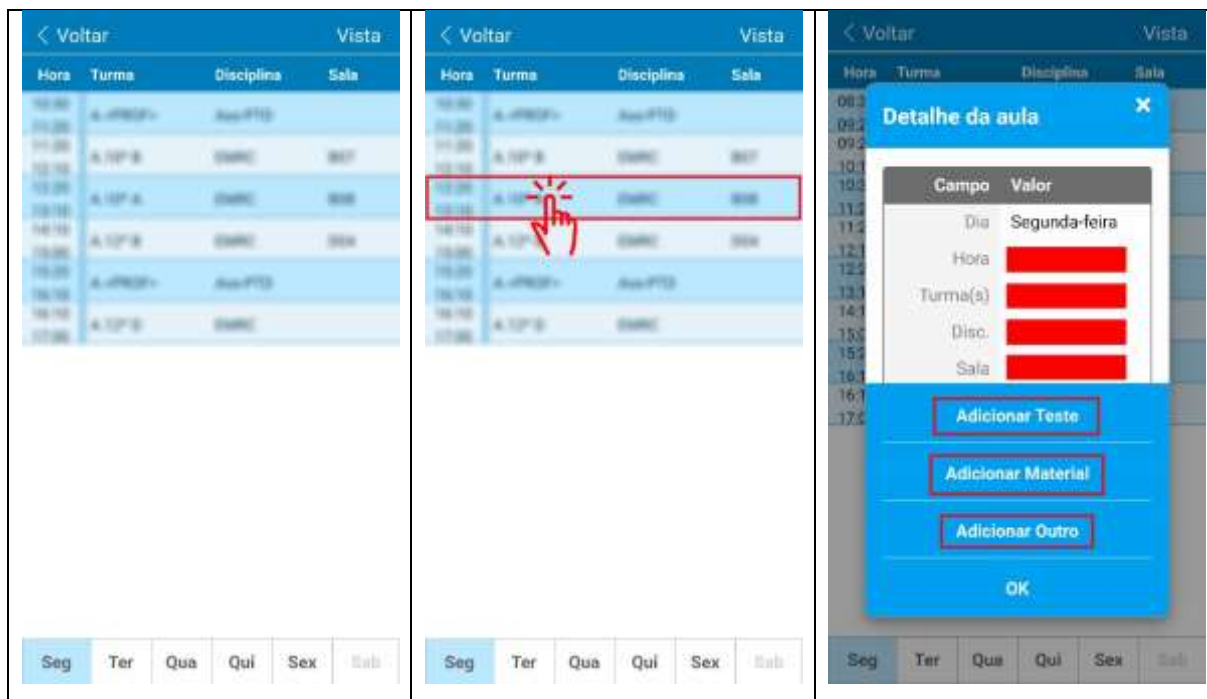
< Voltar Vista

| Hora | Turma | Disciplina | Sala |
|---|---|---|---|
| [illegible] | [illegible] | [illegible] | |
| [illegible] | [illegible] | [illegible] | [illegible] |
| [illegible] | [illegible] | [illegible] | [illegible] |
| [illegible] | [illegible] | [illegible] | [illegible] |
| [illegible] | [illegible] | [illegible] | |
| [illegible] | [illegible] | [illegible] | |

Seg Ter Qua Qui Sex Sab

< Voltar Vista

| Hora | Turma | Disciplina | Sala |
|---|---|---|---|
| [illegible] | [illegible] | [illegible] | |
| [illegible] | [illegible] | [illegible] | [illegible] |
| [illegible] | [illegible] | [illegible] | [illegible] |
| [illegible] | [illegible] | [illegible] | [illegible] |
| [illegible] | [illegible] | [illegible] | |
| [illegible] | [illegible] | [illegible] | |

Seg Ter Qua Qui Sex Sab

< Voltar Vista

Hora Turma Disciplina Sala

Detalhe da aula ×

| Campo | Valor |
|---|---|
| Dia | Segunda-feira |
| Hora | |
| Turma(s) | |
| Disc. | |
| Sala | |

Adicionar Teste

Adicionar Material

Adicionar Outro

OK

Seg Ter Qua Qui Sex Sab